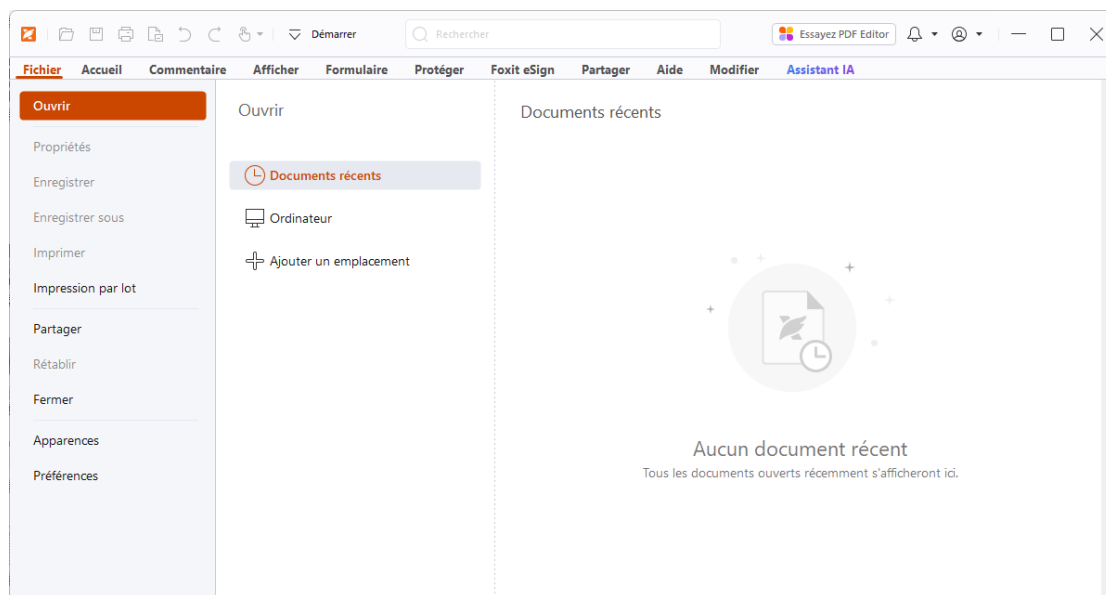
Démarrer

Rechercher

Essayez PDF Editor

Fichier Accueil Commentaire Afficher Formulaire Protéger Foxit eSign Partager Aide Modifier Assistant IA

Ouvrir

Propriétés

Enregistrer

Enregistrer sous

Imprimer

Impression par lot

Partager

Rétablir

Fermer

Apparences

Préférences

Ouvrir

Documents récents

Ordinateur

Ajouter un emplacement

Documents récents

Aucun document récent

Tous les documents ouverts récemment s'afficheront ici.